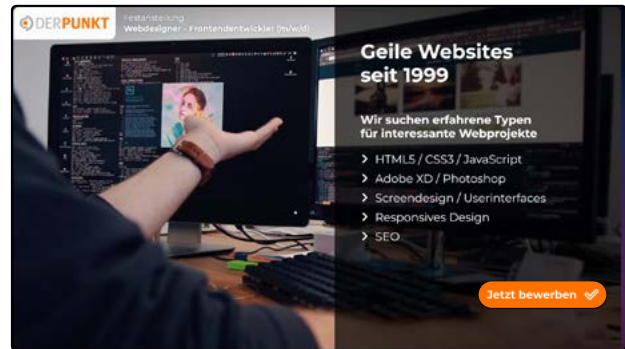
DERPUNKT

Festanstellung
Webdesigner - Frontendentwickler (m/w/d)

Geile Websites seit 1999

Wir suchen erfahrene Typen für interessante Webprojekte

HTML5 / CSS3 / JavaScript
Adobe XD / Photoshop
Screendesign / Userinterfaces
Responsives Design
SEO

Jetzt bewerben